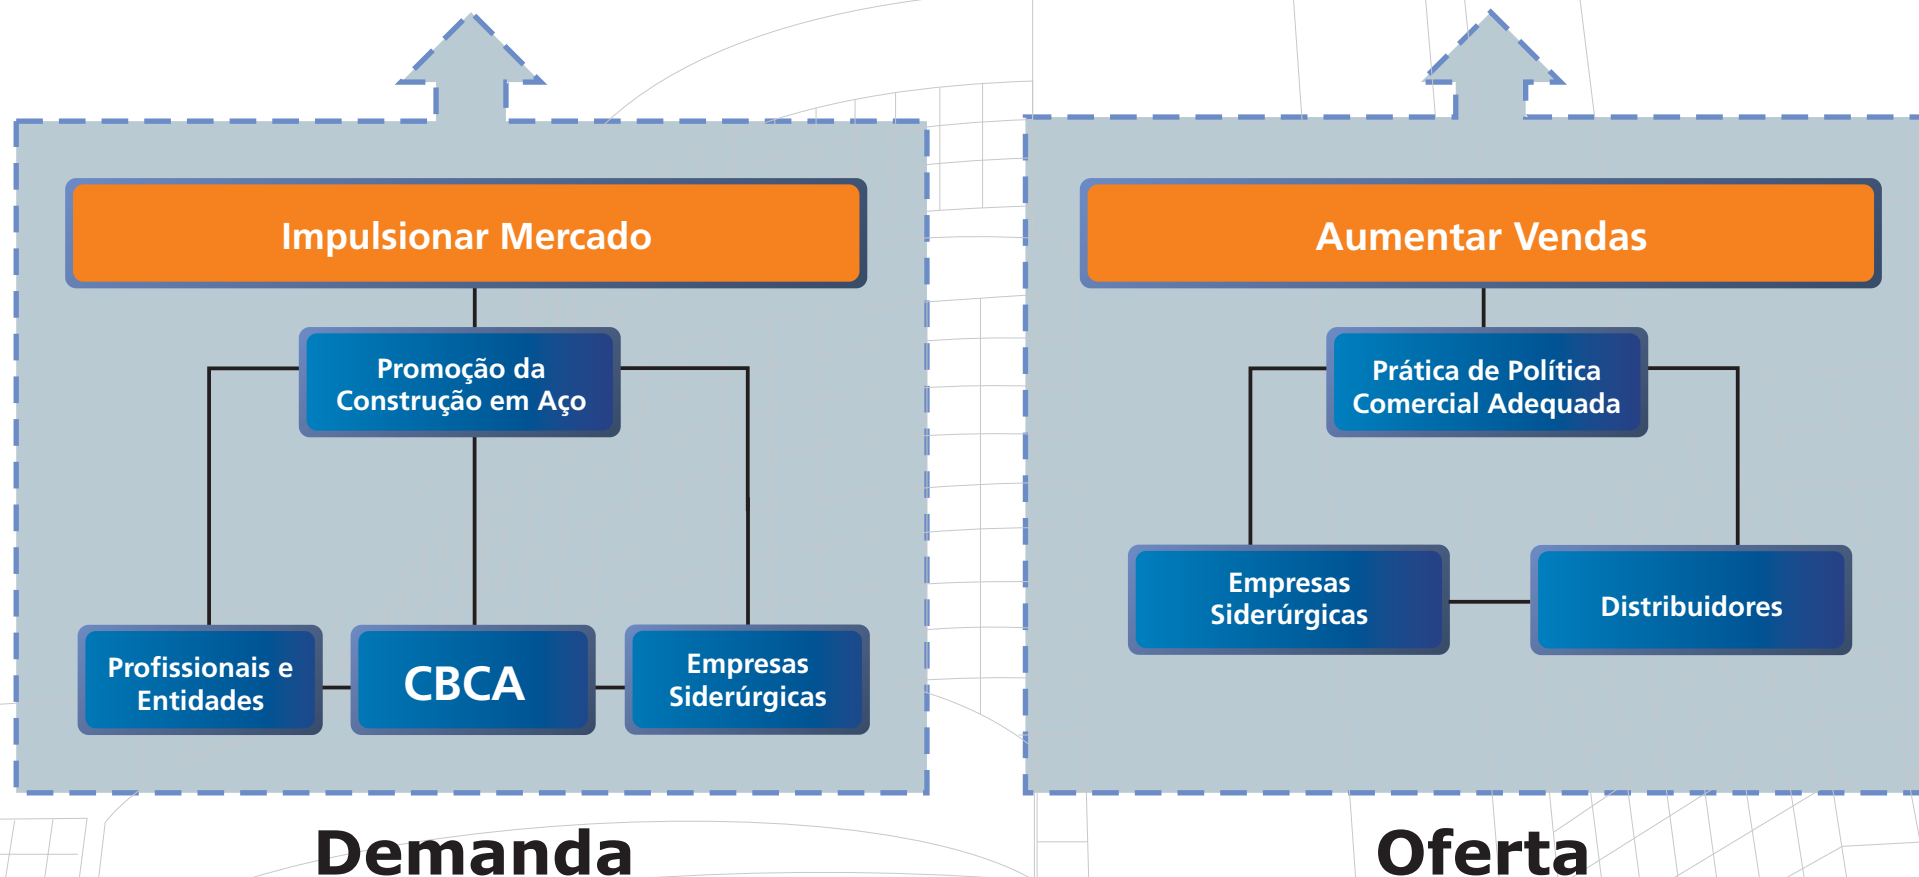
Impulsionar Mercado

Promoção da Construção em Aço

Profissionais e Entidades

CBCA

Empresas Siderúrgicas

Demanda

Aumentar Vendas

Prática de Política Comercial Adequada

Empresas Siderúrgicas

Distribuidores

Oferta